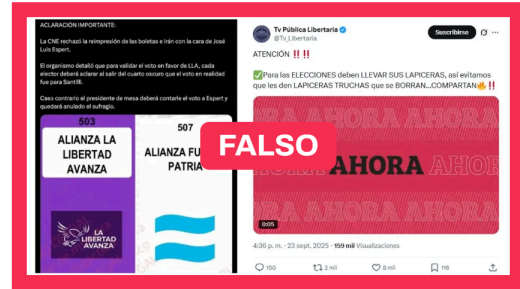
ACLARACION IMPORTANTE:

La CNE rechazó la reimpresión de las boletas e irán con la cara de José Luis Espert.

El organismo detalló que para validar el voto en favor de LLA, cada elector deberá aclarar al salir del cuarto oscuro que el voto en realidad fue para Santilli.

Caso contrario el presidente de mesa deberá contarle el voto a Espert y quedará anulado el sufragio.

503

ALIANZA LA LIBERTAD AVANZA

507

ALIANZA FU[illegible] PATRIA

LA LIBERTAD AVANZA

FALSO

Tv Pública Libertaria
@Tv_Libertaria

Suscribirse

ATENCIÓN ‼️‼️

✅Para las ELECCIONES deben LLEVAR SUS LAPICERAS, así evitamos que les den LAPICERAS TRUCHAS que se BORRAN...COMPARTAN🔥‼️

AHORA AHORA AHORA

0:05

4:36 p. m. · 23 sept. 2025 · 159 mil Visualizaciones

150 2 mil 6 mil 116